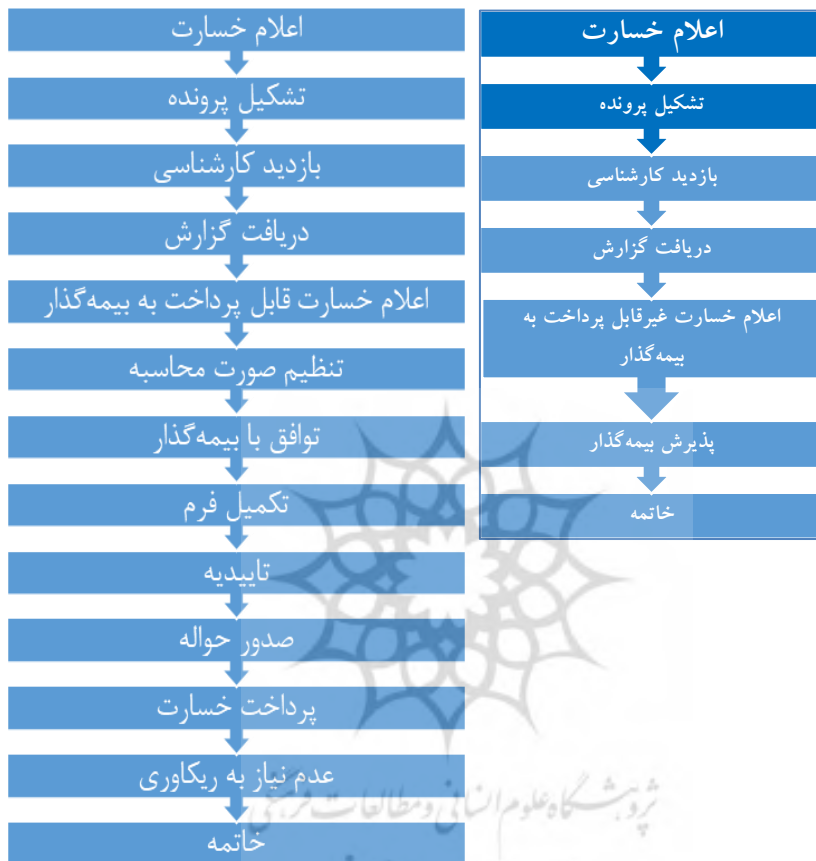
اعلام خسارت

تشکیل پرونده

بازدید کارشناسی

دریافت گزارش

اعلام خسارت قابل پرداخت به بیمه‌گذار

تنظیم صورت محاسبه

توافق با بیمه‌گذار

تکمیل فرم

تاییدیه

صدور حواله

پرداخت خسارت

عدم نیاز به ریکاوری

خاتمه

اعلام خسارت

تشکیل پرونده

بازدید کارشناسی

دریافت گزارش

اعلام خسارت غیرقابل پرداخت به بیمه‌گذار

پذیرش بیمه‌گذار

خاتمه

پژوهشگاه علوم انسانی و مطالعات فرهنگی